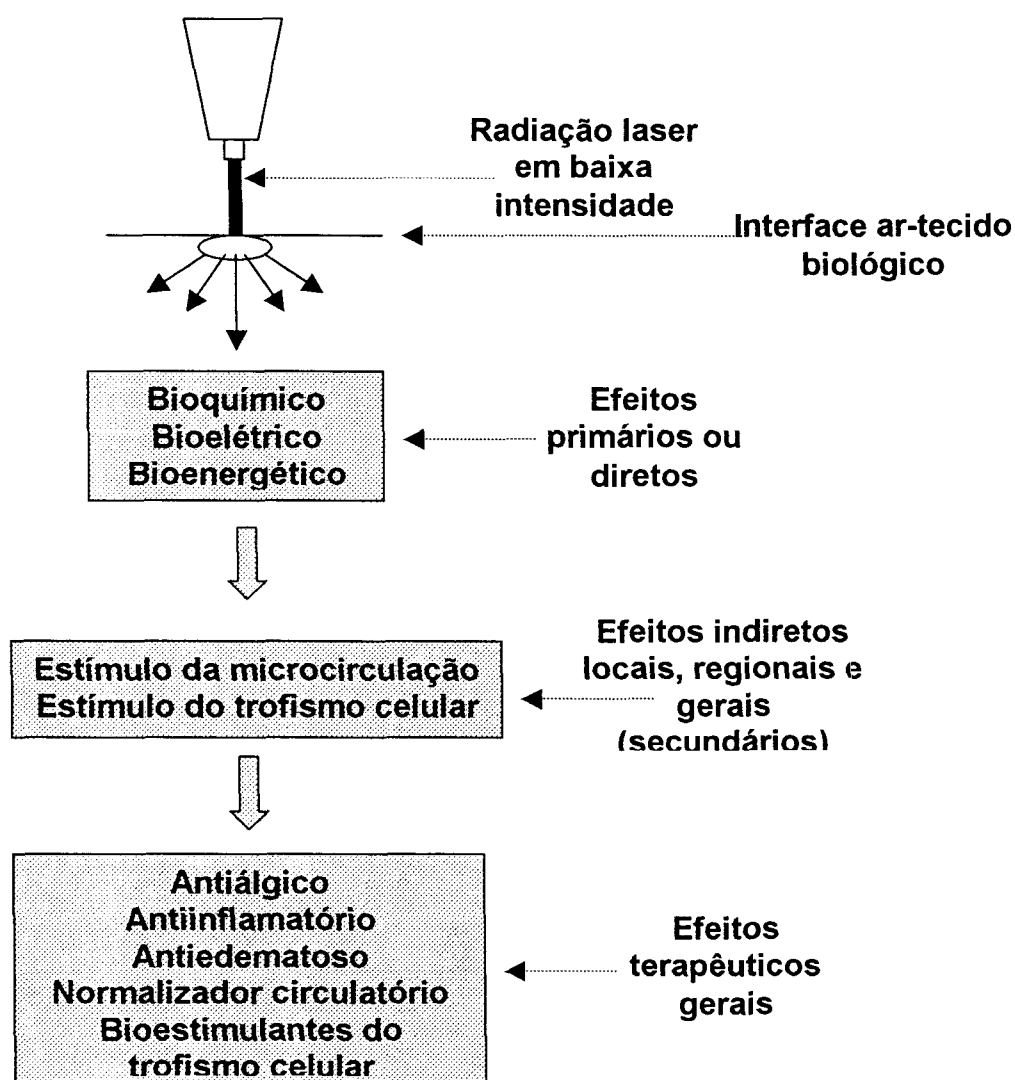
Radiação laser em baixa intensidade

Interface ar-tecido biológico

Bioquímico
Bioelétrico
Bioenergético

Efeitos primários ou diretos

Estímulo da microcirculação
Estímulo do trofismo celular

Efeitos indiretos locais, regionais e gerais (secundários)

Antiálgico
Antiinflamatório
Antiedematoso
Normalizador circulatório
Bioestimulantes do trofismo celular

Efeitos terapêuticos gerais